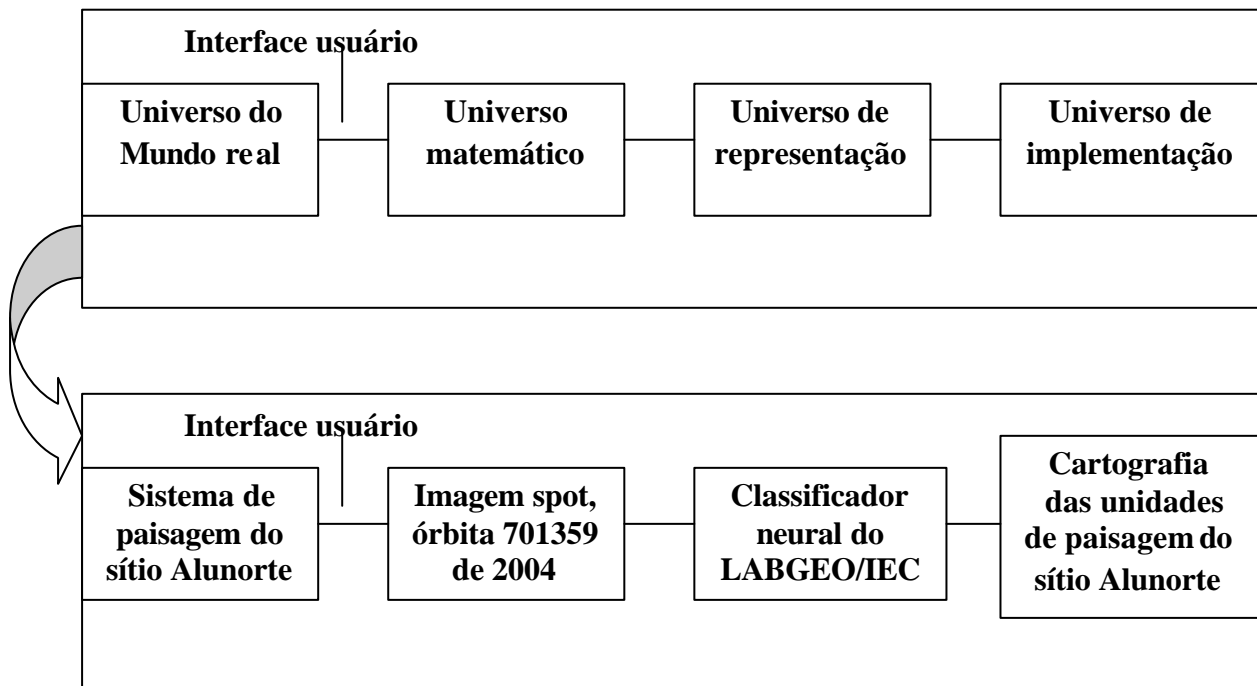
Interface usuário

Universo do Mundo real

Universo matemático

Universo de representação

Universo de implementação

Interface usuário

Sistema de paisagem do sítio Alunorte

Imagem spot, órbita 701359 de 2004

Classificador neural do LABGEO/IEC

Cartografia das unidades de paisagem do sítio Alunorte